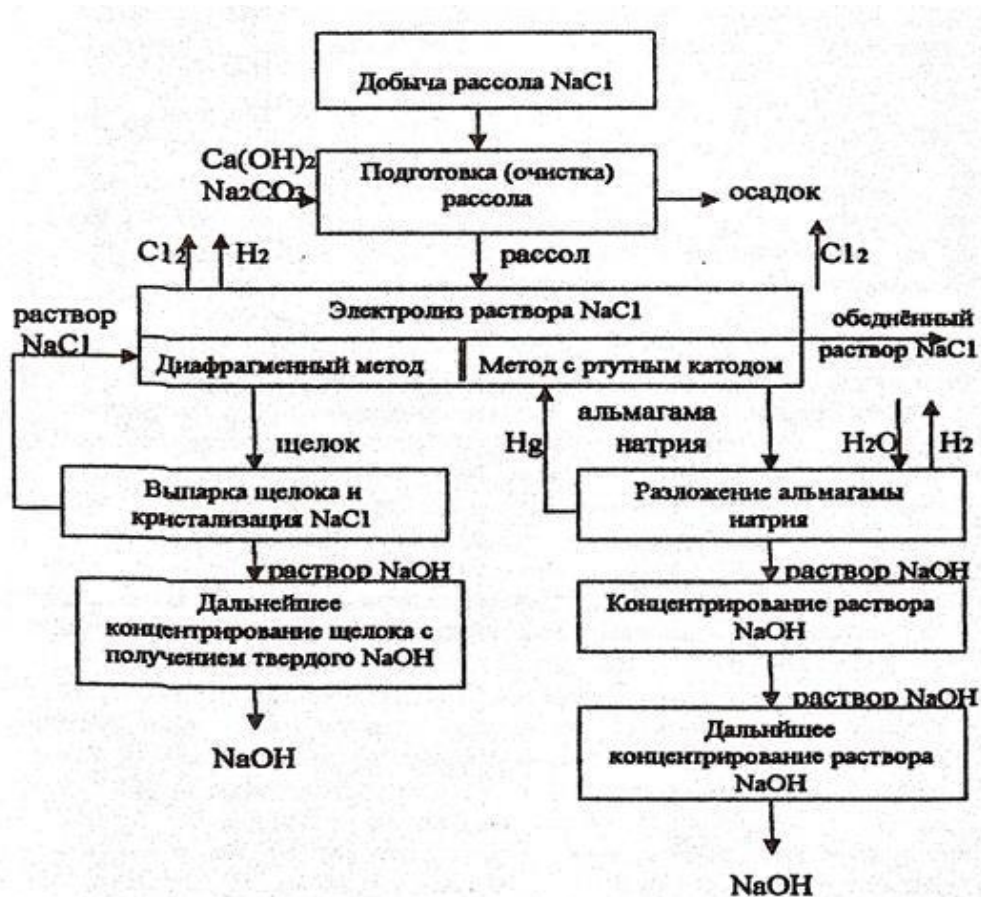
Добыча рассола NaC1

$Ca(OH)_2$
$Na_2CO_3$

Подготовка (очистка) рассола

осадок

$C1_2$ $H_2$

рассол

$C1_2$

раствор NaC1

Электролиз раствора NaC1

обеднённый раствор NaC1

Диафрагменный метод

Метод с ртутным катодом

щелок

Hg

альмагама натрия

$H_2O$ $H_2$

Выпарка щелока и кристализация NaC1

Разложение альмагамы натрия

раствор NaOH

раствор NaOH

Дальнейшее концентрирование щелока с получением твердого NaOH

Концентрирование раствора NaOH

раствор NaOH

NaOH

Дальнейшее концентрирование раствора NaOH

NaOH